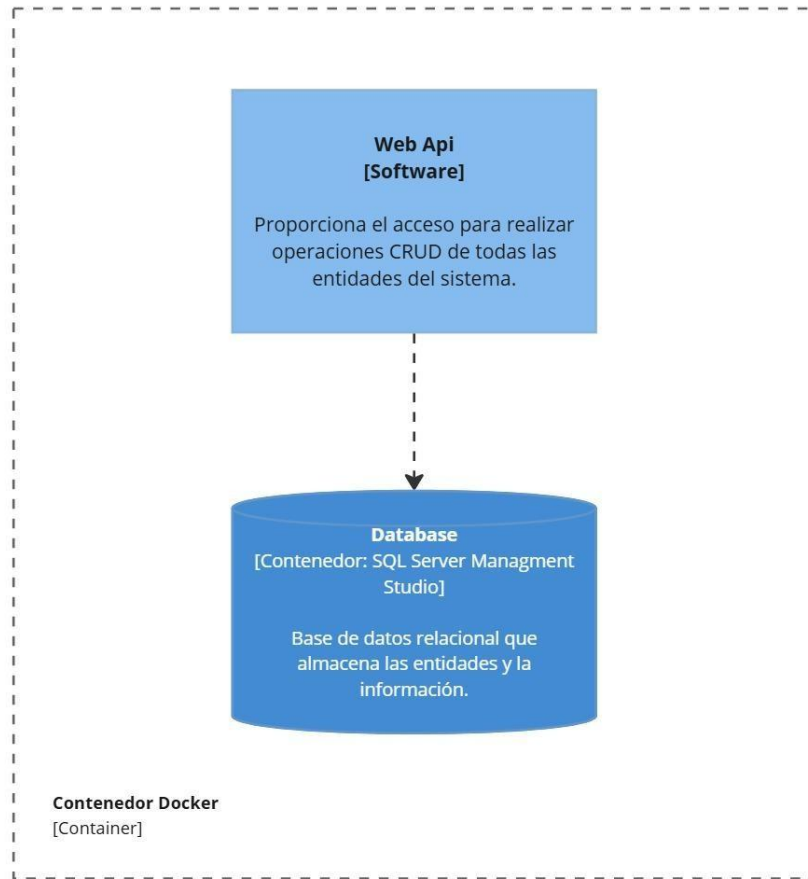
Web Api
[Software]

Proporciona el acceso para realizar operaciones CRUD de todas las entidades del sistema.

Database
[Contenedor: SQL Server Managment Studio]

Base de datos relacional que almacena las entidades y la información.

Contenedor Docker
[Container]